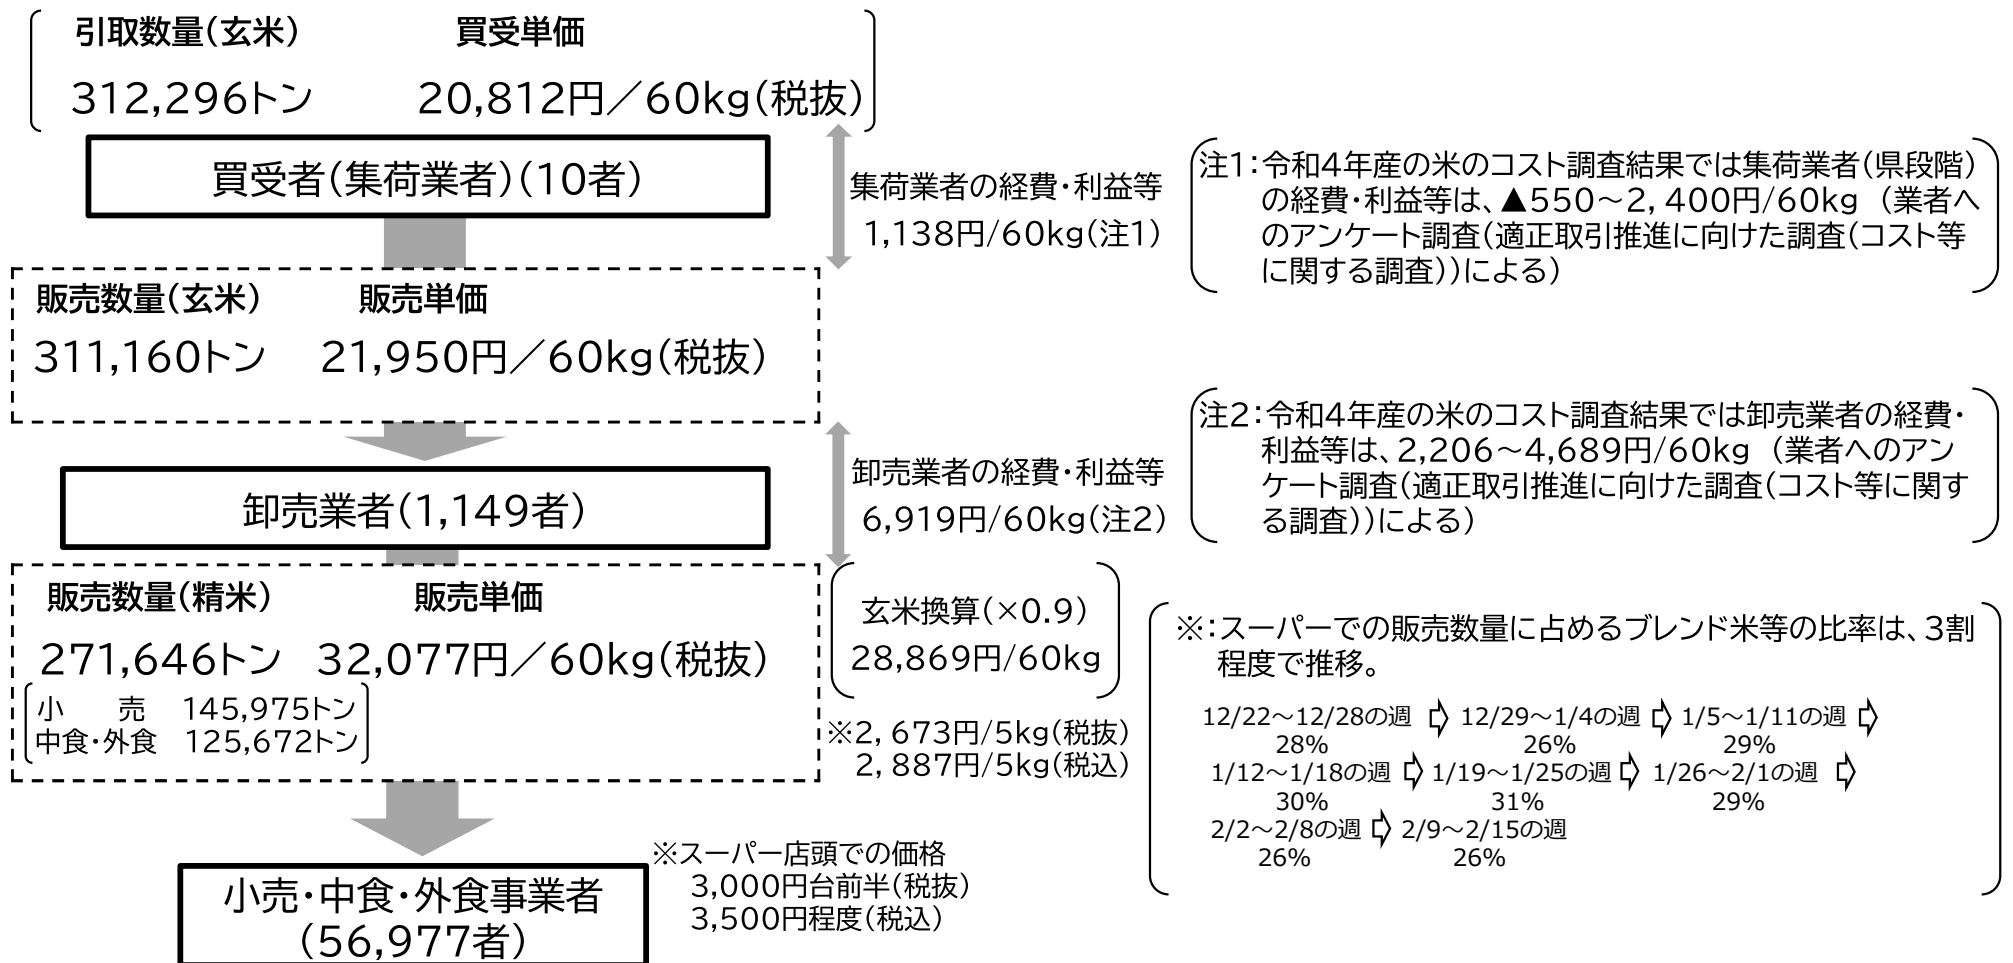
引取数量(玄米)　買受単価

312,296トン　20,812円／60kg(税抜)

買受者(集荷業者)(10者)

集荷業者の経費・利益等
1,138円/60kg(注1)

注1：令和4年産の米のコスト調査結果では集荷業者(県段階)の経費・利益等は、▲550～2,400円/60kg（業者へのアンケート調査(適正取引推進に向けた調査(コスト等に関する調査))による）

販売数量(玄米)　販売単価

311,160トン　21,950円／60kg(税抜)

卸売業者(1,149者)

卸売業者の経費・利益等
6,919円/60kg(注2)

注2：令和4年産の米のコスト調査結果では卸売業者の経費・利益等は、2,206～4,689円/60kg（業者へのアンケート調査(適正取引推進に向けた調査(コスト等に関する調査))による）

販売数量(精米)　販売単価

271,646トン　32,077円／60kg(税抜)

小　売　145,975トン
中食・外食　125,672トン

玄米換算(×0.9)
28,869円/60kg

※2,673円/5kg(税抜)
2,887円/5kg(税込)

※：スーパーでの販売数量に占めるブレンド米等の比率は、3割程度で推移。

12/22～12/28の週 28%　12/29～1/4の週 26%　1/5～1/11の週 29%
1/12～1/18の週 30%　1/19～1/25の週 31%　1/26～2/1の週 29%
2/2～2/8の週 26%　2/9～2/15の週 26%

小売・中食・外食事業者
(56,977者)

※スーパー店頭での価格
3,000円台前半(税抜)
3,500円程度(税込)